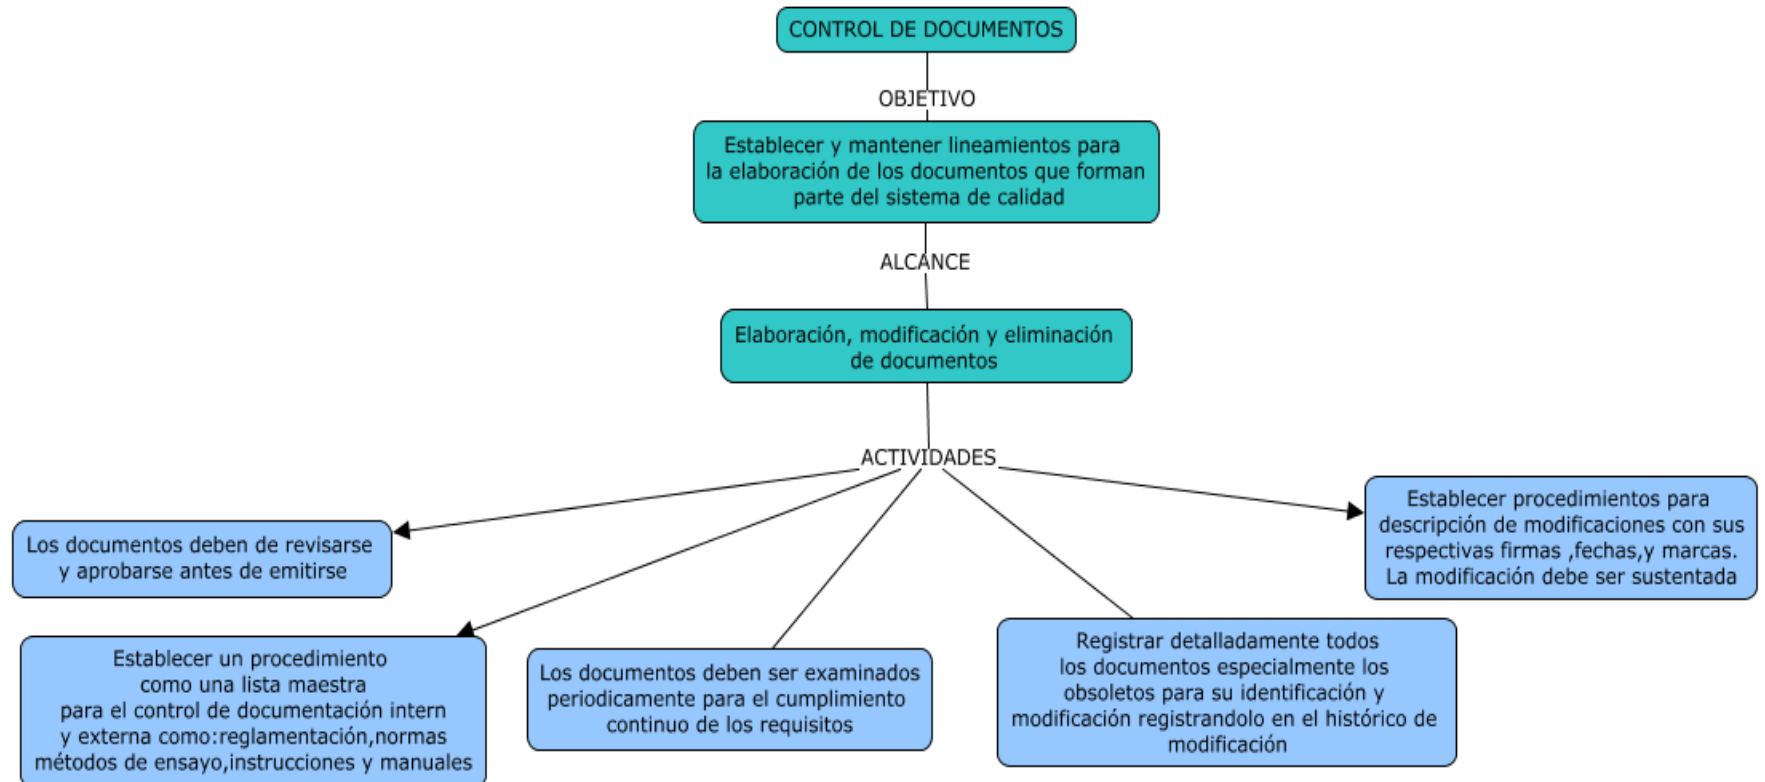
CONTROL DE DOCUMENTOS

OBJETIVO

Establecer y mantener lineamientos para la elaboración de los documentos que forman parte del sistema de calidad

ALCANCE

Elaboración, modificación y eliminación de documentos

ACTIVIDADES

Los documentos deben de revisarse y aprobarse antes de emitirse

Establecer un procedimiento como una lista maestra para el control de documentación intern y externa como:reglamentación,normas métodos de ensayo,instrucciones y manuales

Los documentos deben ser examinados periodicamente para el cumplimiento continuo de los requisitos

Registrar detalladamente todos los documentos especialmente los obsoletos para su identificación y modificación registrandolo en el histórico de modificación

Establecer procedimientos para descripción de modificaciones con sus respectivas firmas ,fechas,y marcas. La modificación debe ser sustentada